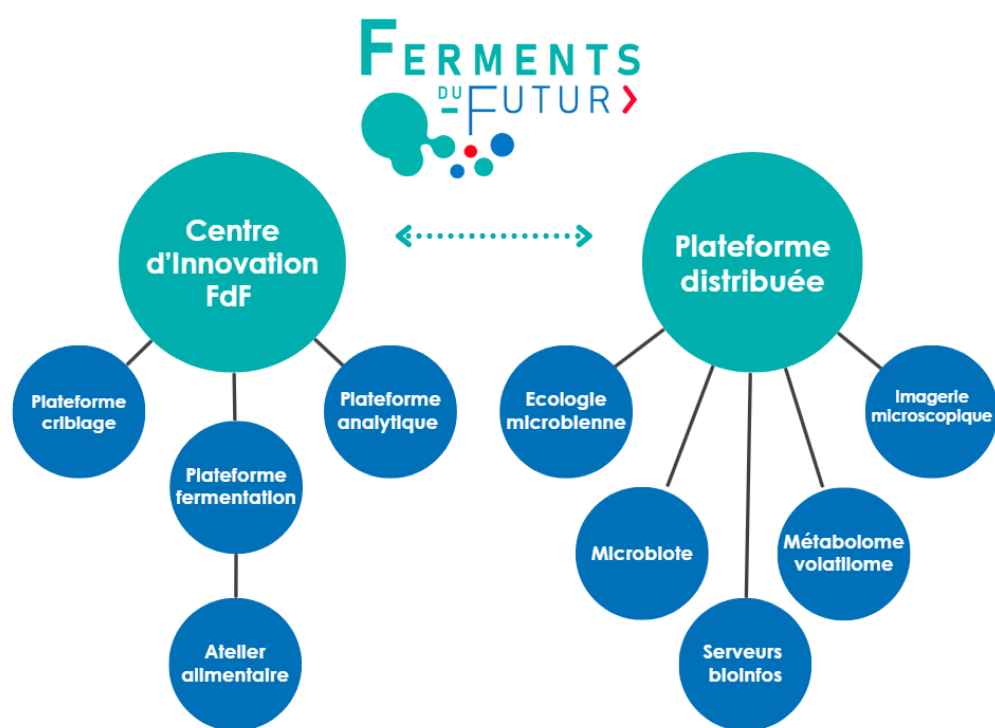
FERMENTS DU FUTUR

Centre d'Innovation FdF

Plateforme distribuée

Plateforme criblage

Plateforme fermentation

Plateforme analytique

Atelier alimentaire

Ecologie microbienne

Microbiote

Serveurs bioinfos

Métabolome volatilome

Imagerie microscopique